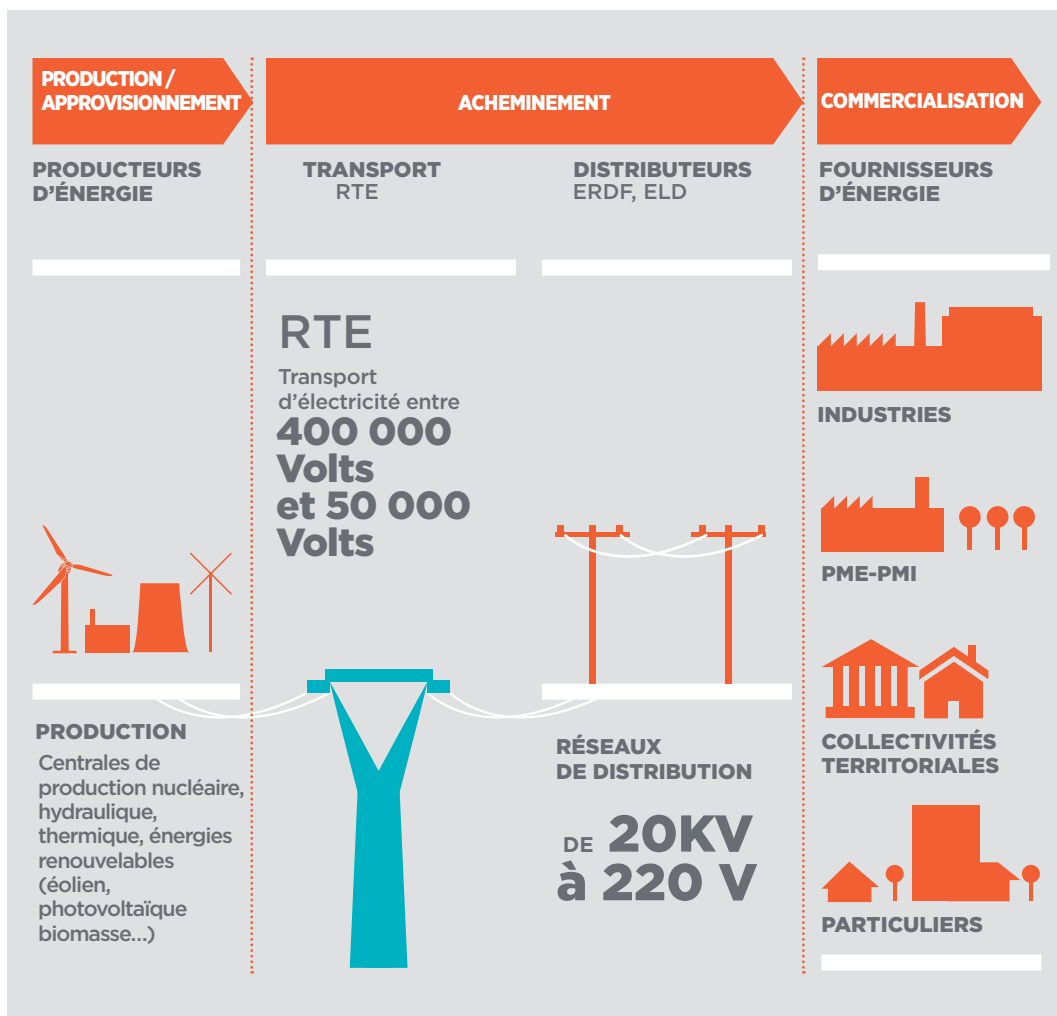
PRODUCTION / APPROVISIONNEMENT

ACHEMINEMENT

COMMERCIALISATION

PRODUCTEURS D'ÉNERGIE

TRANSPORT
RTE

DISTRIBUTEURS
ERDF, ELD

FOURNISSEURS D'ÉNERGIE

RTE
Transport d'électricité entre
400 000 Volts
et 50 000 Volts

INDUSTRIES

PME-PMI

PRODUCTION
Centrales de production nucléaire, hydraulique, thermique, énergies renouvelables (éolien, photovoltaïque biomasse...)

RÉSEAUX DE DISTRIBUTION

DE 20KV
à 220 V

COLLECTIVITÉS TERRITORIALES

PARTICULIERS